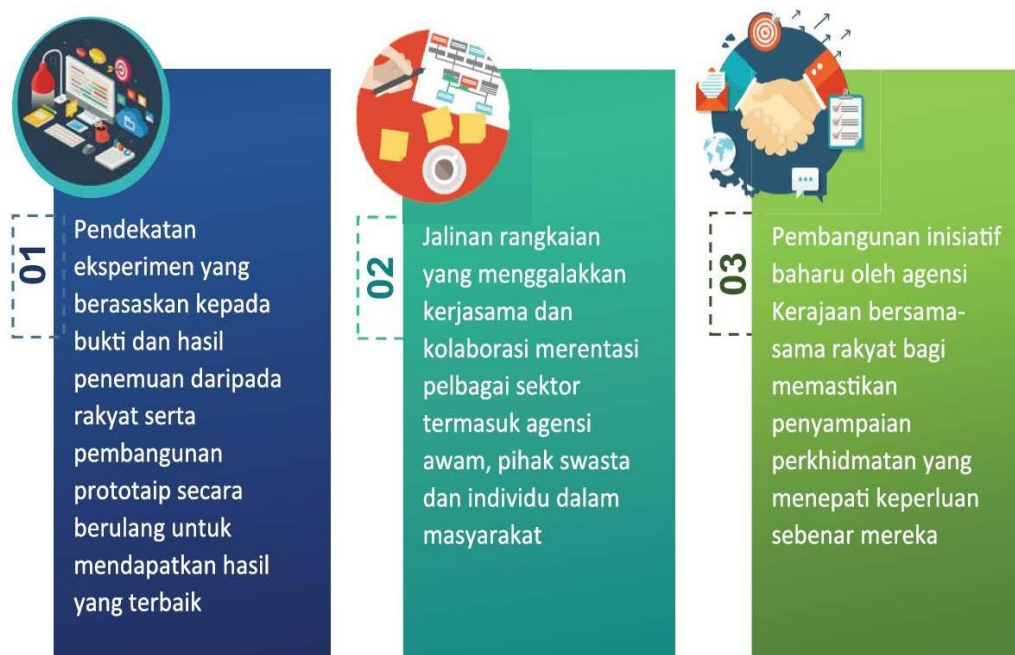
01

Pendekatan eksperimen yang berasaskan kepada bukti dan hasil penemuan daripada rakyat serta pembangunan prototaip secara berulang untuk mendapatkan hasil yang terbaik

02

Jalinan rangkaian yang menggalakkan kerjasama dan kolaborasi merentasi pelbagai sektor termasuk agensi awam, pihak swasta dan individu dalam masyarakat

03

Pembangunan inisiatif baharu oleh agensi Kerajaan bersama-sama rakyat bagi memastikan penyampaian perkhidmatan yang menepati keperluan sebenar mereka